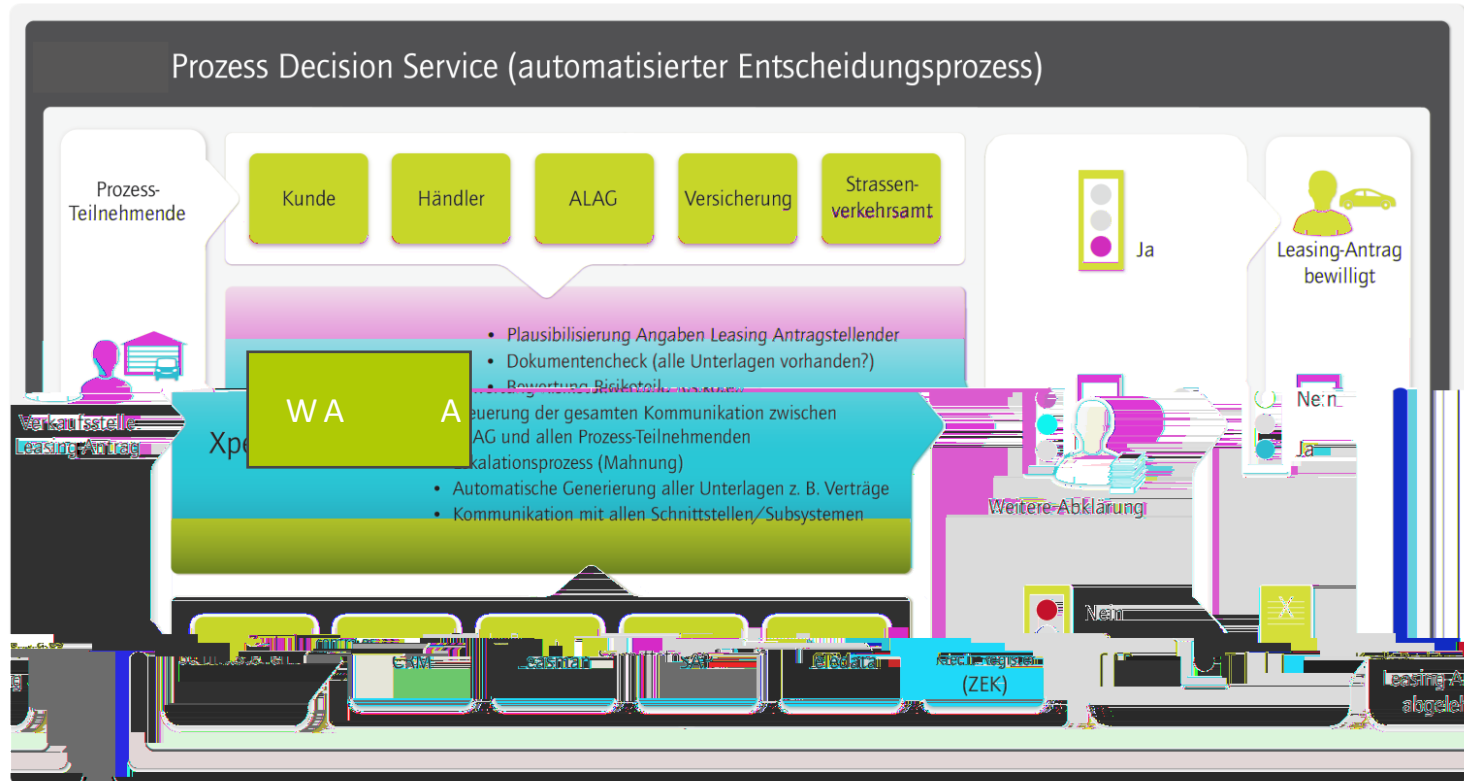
Prozess Decision Service (automatisierter Entscheidungsprozess)

Prozess-Teilnehmende

Kunde

Händler

ALAG

Versicherung

Strassenverkehrsamt

Ja

Leasing-Antrag bewilligt

• Plausibilisierung Angaben Leasing Antragstellender
• Dokumentencheck (alle Unterlagen vorhanden?)
• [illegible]
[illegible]euerung der gesamten Kommunikation zwischen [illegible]AG und allen Prozess-Teilnehmenden
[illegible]kalationsprozess (Mahnung)
• Automatische Generierung aller Unterlagen z. B. Verträge
• Kommunikation mit allen Schnittstellen/Subsystemen

Verkaufsstelle Leasing Antrag

Xpe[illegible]

W A

A

Nein

Ja

Weitere Abklärung

Nein

CRM

Cashman

SAP

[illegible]

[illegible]register (ZEK)

Leasing-A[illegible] abgele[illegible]